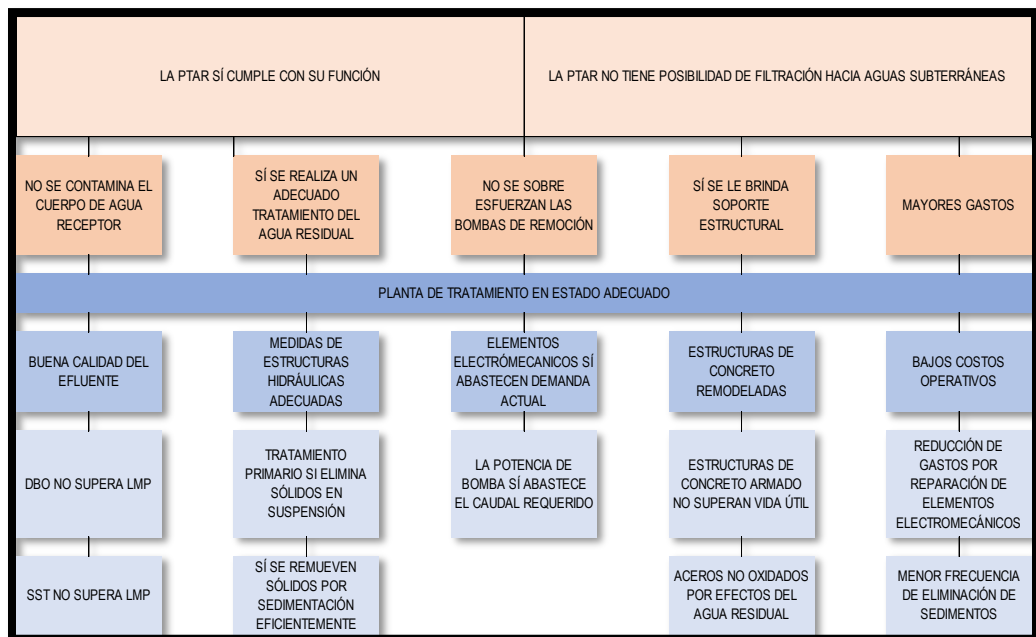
LA PTAR SÍ CUMPLE CON SU FUNCIÓN

LA PTAR NO TIENE POSIBILIDAD DE FILTRACIÓN HACIA AGUAS SUBTERRÁNEAS

NO SE CONTAMINA EL CUERPO DE AGUA RECEPTOR

SÍ SE REALIZA UN ADECUADO TRATAMIENTO DEL AGUA RESIDUAL

NO SE SOBRE ESFUERZAN LAS BOMBAS DE REMOCIÓN

SÍ SE LE BRINDA SOPORTE ESTRUCTURAL

MAYORES GASTOS

PLANTA DE TRATAMIENTO EN ESTADO ADECUADO

BUENA CALIDAD DEL EFLUENTE

MEDIDAS DE ESTRUCTURAS HIDRÁULICAS ADECUADAS

ELEMENTOS ELECTRÓMECANICOS SÍ ABASTECEN DEMANDA ACTUAL

ESTRUCTURAS DE CONCRETO REMODELADAS

BAJOS COSTOS OPERATIVOS

DBO NO SUPERA LMP

TRATAMIENTO PRIMARIO SI ELIMINA SÓLIDOS EN SUSPENSIÓN

LA POTENCIA DE BOMBA SÍ ABASTECE EL CAUDAL REQUERIDO

ESTRUCTURAS DE CONCRETO ARMADO NO SUPERAN VIDA ÚTIL

REDUCCIÓN DE GASTOS POR REPARACIÓN DE ELEMENTOS ELECTROMECÁNICOS

SST NO SUPERA LMP

SÍ SE REMUEVEN SÓLIDOS POR SEDIMENTACIÓN EFICIENTEMENTE

ACEROS NO OXIDADOS POR EFECTOS DEL AGUA RESIDUAL

MENOR FRECUENCIA DE ELIMINACIÓN DE SEDIMENTOS